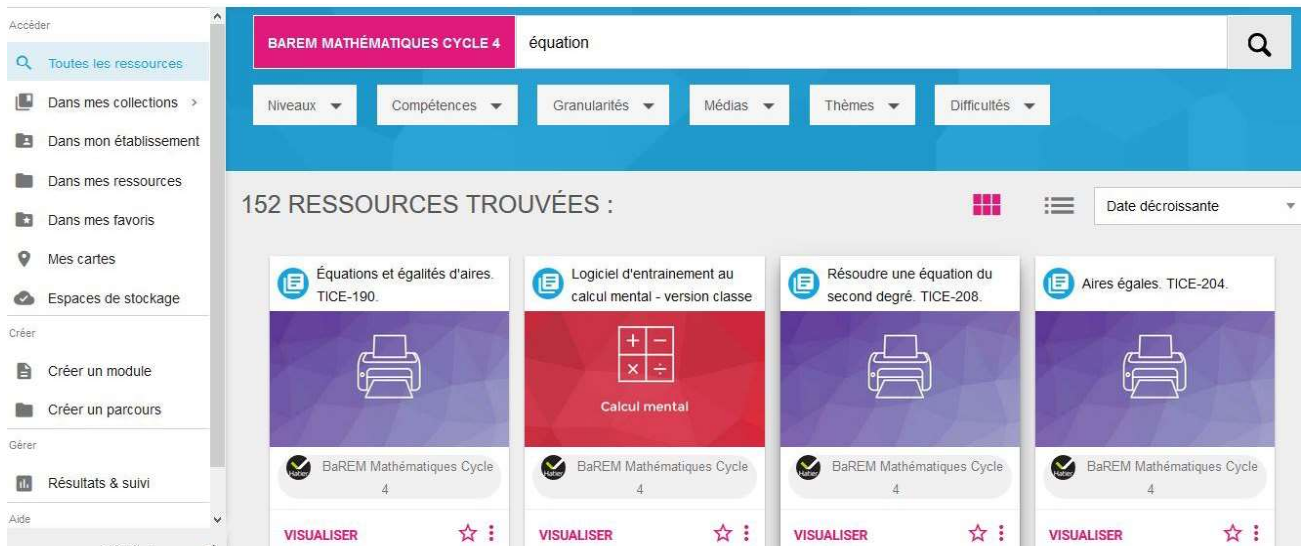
Accéder

Toutes les ressources

Dans mes collections >

Dans mon établissement

Dans mes ressources

Dans mes favoris

Mes cartes

Espaces de stockage

Créer

Créer un module

Créer un parcours

Gérer

Résultats & suivi

Aide

BAREM MATHÉMATIQUES CYCLE 4

équation

Niveaux

Compétences

Granularités

Médias

Thèmes

Difficultés

152 RESSOURCES TROUVÉES :

Date décroissante

Équations et égalités d'aires. TICE-190.

BaREM Mathématiques Cycle 4

VISUALISER

Logiciel d'entrainement au calcul mental - version classe

+ − × ÷

Calcul mental

BaREM Mathématiques Cycle 4

VISUALISER

Résoudre une équation du second degré. TICE-208.

BaREM Mathématiques Cycle 4

VISUALISER

Aires égales. TICE-204.

BaREM Mathématiques Cycle 4

VISUALISER